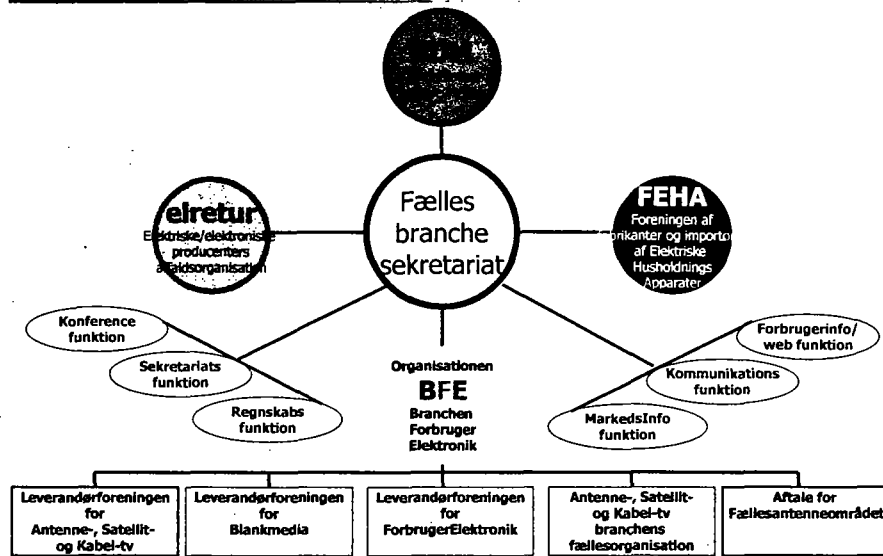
Fælles branche sekretariat

elretur
Elektriske/elektroniske producenters affaldsorganisation

FEHA
Foreningen af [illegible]rikanter og importører af Elektriske Husholdnings Apparater

Konference funktion

Sekretariats funktion

Regnskabs funktion

Organisationen
BFE
Branchen Forbruger Elektronik

Forbrugerinfo/ web funktion

Kommunikations funktion

MarkedsInfo funktion

Leverandørforeningen for Antenne-, Satellit- og Kabel-tv

Leverandørforeningen for Blankmedia

Leverandørforeningen for ForbrugerElektronik

Antenne-, Satellit- og Kabel-tv branchens fællesorganisation

Aftale for Fællesantenneområdet